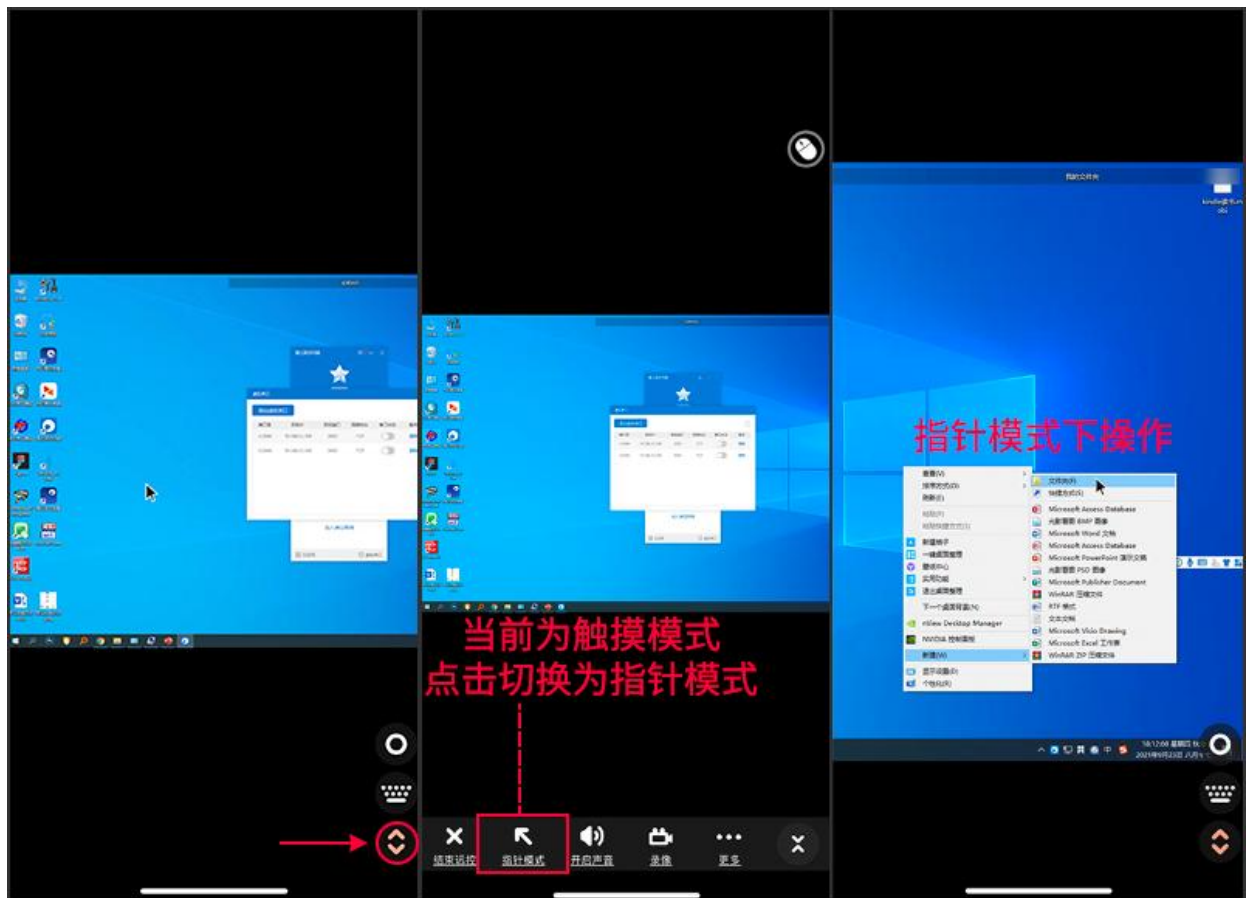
当前为触摸模式
点击切换为指针模式

结束远控
指针模式
开启声音
录像
更多

指针模式下操作

查看(V)
排序方式(O)
刷新(E)
粘贴(P)
粘贴快捷方式(S)
新建格子
一键桌面整理
壁纸中心
实用功能
退出桌面整理
下一个桌面背景(N)
nView Desktop Manager
NVIDIA 控制面板
新建(W)
显示设置(D)
个性化(R)

文件夹(F)
快捷方式(S)
Microsoft Access Database
光影看图 BMP 图像
Microsoft Word 文档
Microsoft Access Database
Microsoft PowerPoint 演示文稿
光影看图 PSD 图像
Microsoft Publisher Document
WinRAR 压缩文件
RTF 格式
文本文档
Microsoft Visio Drawing
Microsoft Excel 工作表
WinRAR ZIP 压缩文件

我的文件夹
kindle读书.mobi